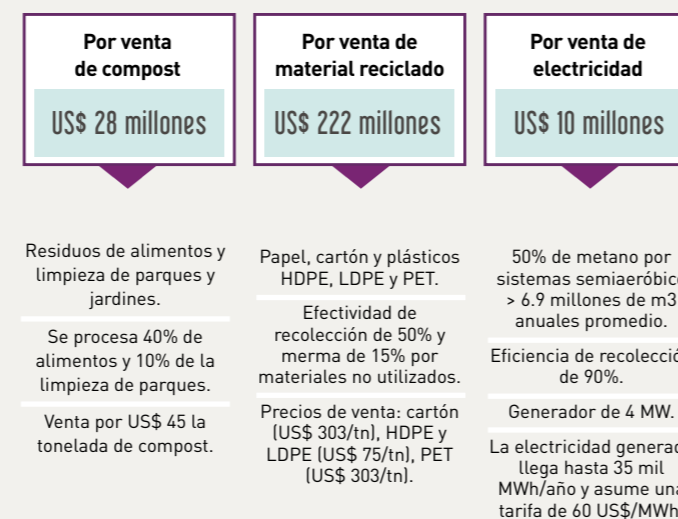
Por venta de compost

US$ 28 millones

Por venta de material reciclado

US$ 222 millones

Por venta de electricidad

US$ 10 millones

Residuos de alimentos y limpieza de parques y jardines.

Se procesa 40% de alimentos y 10% de la limpieza de parques.

Venta por US$ 45 la tonelada de compost.

Papel, cartón y plásticos HDPE, LDPE y PET.

Efectividad de recolección de 50% y merma de 15% por materiales no utilizados.

Precios de venta: cartón (US$ 303/tn), HDPE y LDPE (US$ 75/tn), PET (US$ 303/tn).

50% de metano por sistemas semiaeróbic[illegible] > 6.9 millones de m3 anuales promedio.

Eficiencia de recolecci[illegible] de 90%.

Generador de 4 MW.

La electricidad genera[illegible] llega hasta 35 mil MWh/año y asume un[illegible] tarifa de 60 US$/MWh